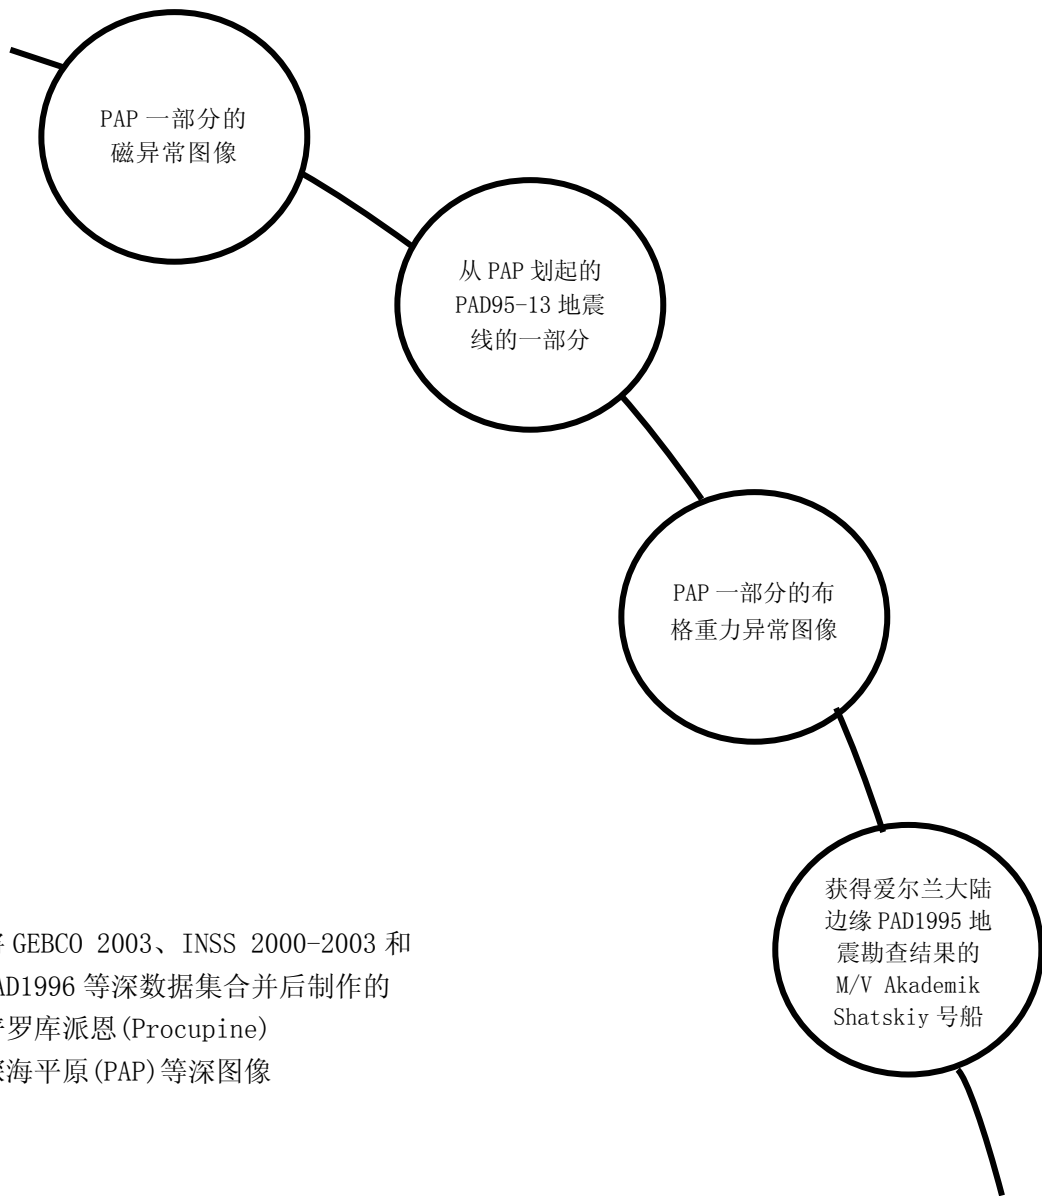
PAP 一部分的磁异常图像

从 PAP 划起的 PAD95-13 地震线的一部分

PAP 一部分的布格重力异常图像

获得爱尔兰大陆边缘 PAD1995 地震勘查结果的 M/V Akademik Shatskiy 号船

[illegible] GEBCO 2003、INSS 2000-2003 和 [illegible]AD1996 等深数据集合并后制作的 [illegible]罗库派恩(Procupine) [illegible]海平原(PAP)等深图像